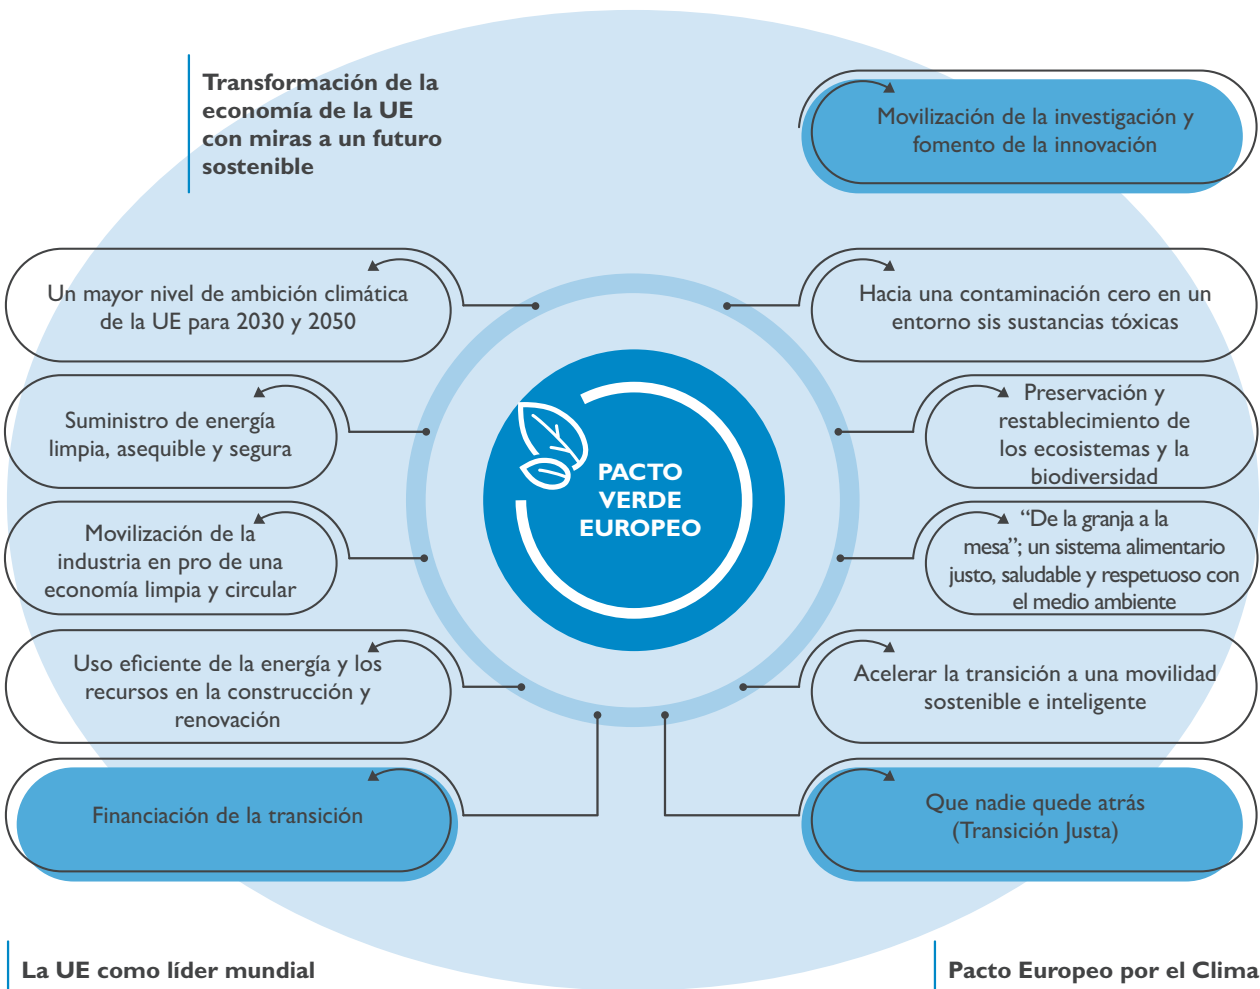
Transformación de la economía de la UE con miras a un futuro sostenible

Movilización de la investigación y fomento de la innovación

Un mayor nivel de ambición climática de la UE para 2030 y 2050

Hacia una contaminación cero en un entorno sis sustancias tóxicas

Suministro de energía limpia, asequible y segura

Preservación y restablecimiento de los ecosistemas y la biodiversidad

PACTO VERDE EUROPEO

Movilización de la industria en pro de una economía limpia y circular

“De la granja a la mesa”; un sistema alimentario justo, saludable y respetuoso con el medio ambiente

Uso eficiente de la energía y los recursos en la construcción y renovación

Acelerar la transición a una movilidad sostenible e inteligente

Financiación de la transición

Que nadie quede atrás (Transición Justa)

La UE como líder mundial

Pacto Europeo por el Clima